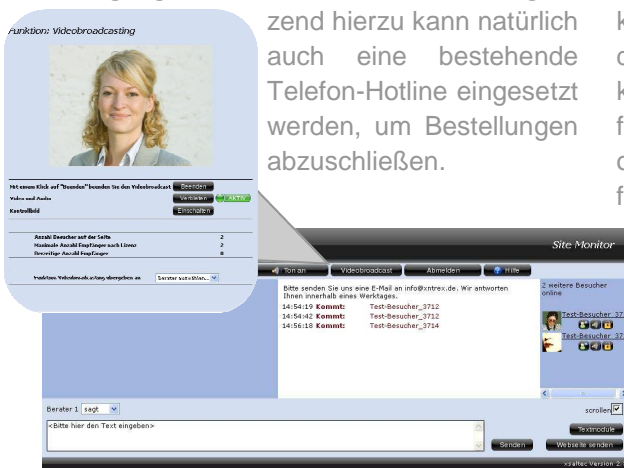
zend hierzu kann natürlich auch eine bestehende Telefon-Hotline eingesetzt werden, um Bestellungen abzuschließen.

k
d
K
f
d
f

Funktion: Videobroadcasting

Mit einem Klick auf "Beenden" beenden Sie den Videobroadcast Beenden
Video und Audio Verbieten AKTIV
Kontrollbild Einschalten

Anzahl Besucher auf der Seite 2
Maximale Anzahl Empfänger nach Lizenz 2
Derzeitige Anzahl Empfänger 0

Funktion: Webseiten-Link übergeben an Berater auswählen

Site Monitor

Ton an Videobroadcast Abmelden Hilfe

Bitte senden Sie uns eine E-Mail an info@xntrex.de. Wir antworten Ihnen innerhalb eines Werktages.
14:54:19 Kommt: Test-Besucher_3712
14:54:42 Kommt: Test-Besucher_3712
14:56:18 Kommt: Test-Besucher_3714

2 weitere Besucher online

Test-Besucher_37
Test-Besucher_37

Berater 1 sagt

<Bitte hier den Text eingeben>

scrollen

Textmodule
Senden Webseite senden

xsaltec Version 2